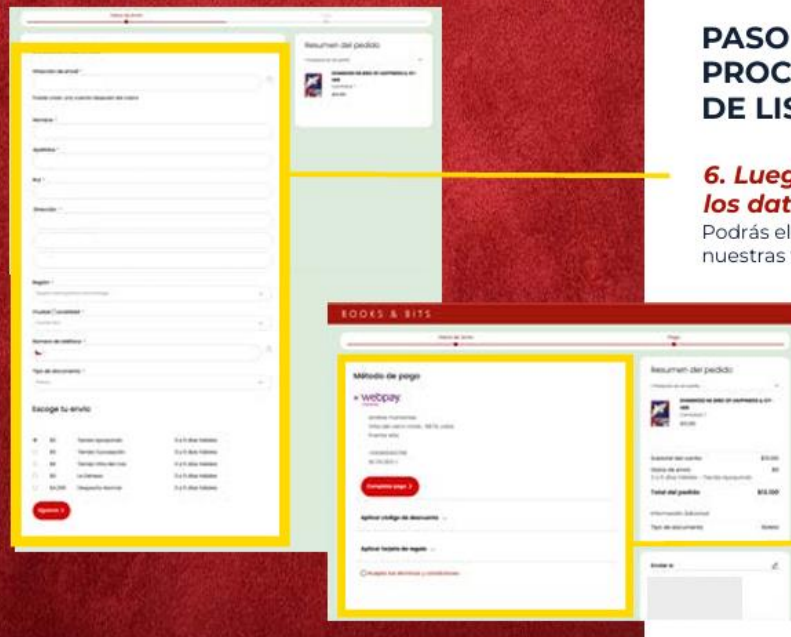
PASO
PROC
DE LIS

6. Lueg
los dat
Podrás el
nuestras

Resumen del pedido

Dirección de email *

Nombre *

Apellidos *

Rut *

Dirección *

Región *

Ciudad / Localidad *

Número de teléfono *

Tipo de documento *

Escoge tu envío

Siguiente >

BOOKS & BITS

Método de pago

webpay

Completa pago >

Aplicar código de descuento

Aplicar tarjeta de regalo

Resumen del pedido

Subtotal del carrito

Gastos de envío

Total del pedido

Información Adicional

Tipo de documento

Boleta

Enviar a

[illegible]